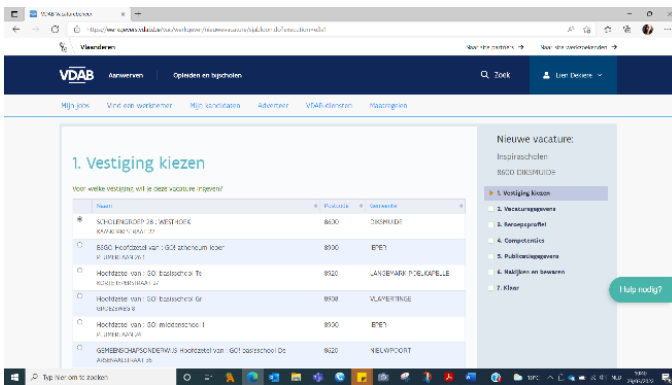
VDAB

Vlaanderen

Naar site partners → Naar site werkzoekenden →

VDAB Aanwerven Opleiden en bijscholen Zoek

Mijn jobs Vind een werknemer Mijn kandidaten Adviezen VDAB-diensten Maatregelen

1. Vestiging kiezen

Voor welke vestiging wil je deze vacature ingeven?

| | Naam | Postcode | Gemeente |
|---|---|---|---|
| ◉ | SCHOLENGROEP 28 : WESTHOEK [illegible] | 8600 | DIKSMUIDE |
| ○ | BSGO Hoofdzetel van : GO! atheneum Ieper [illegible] | 8900 | IEPER |
| ○ | Hoofdzetel van : GO! basisschool Te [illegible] | 8920 | LANGEMARK-POELKAPELLE |
| ○ | Hoofdzetel van : GO! basisschool Gr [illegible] | 8908 | VLAMERTINGE |
| ○ | Hoofdzetel van : GO! middenschool I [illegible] | 8900 | IEPER |
| ○ | GEMEENSCHAPSONDERWIJS Hoofdzetel van : GO! basisschool De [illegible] | 8620 | NIEUWPOORT |

Nieuwe vacature:
Inspiraschola
BSGO DIKSMUIDE

1. Vestiging kiezen
2. Vacaturegegevens
3. Beroepsprofiel
4. Competenties
5. Publicatiegegevens
6. Nakijken en bewaren
7. Klaar

Hulp nodig?

Typ hier om te zoeken